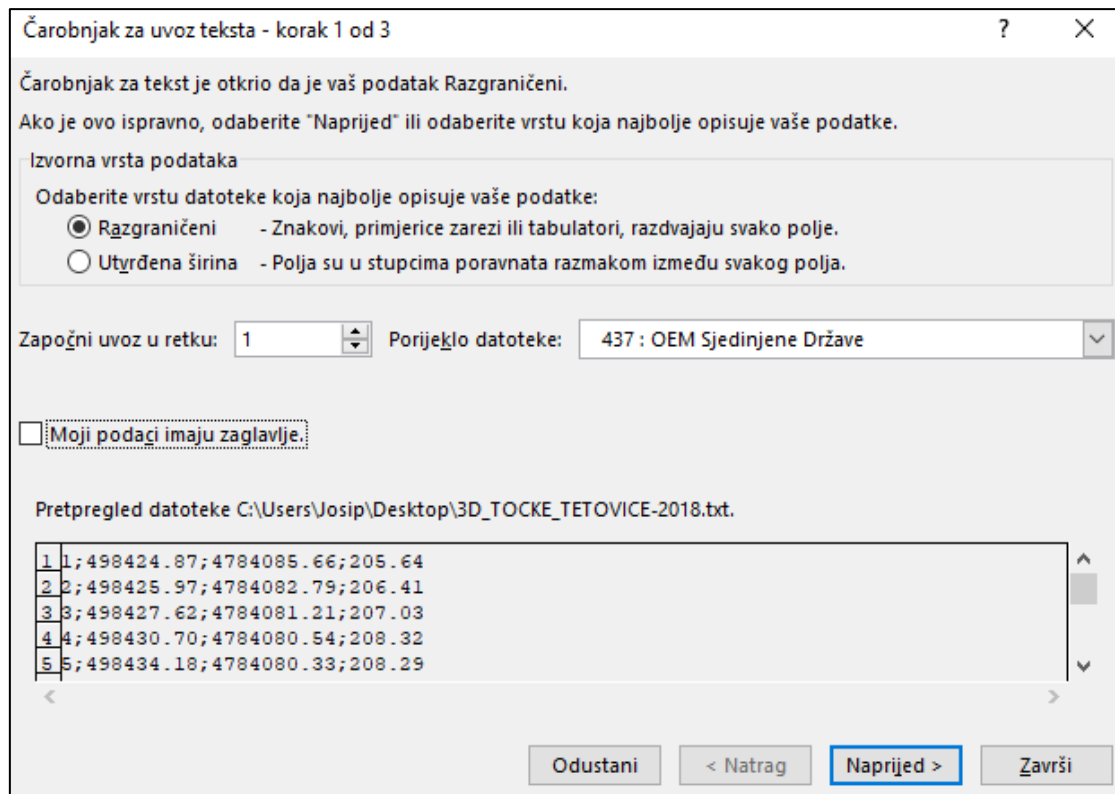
Čarobnjak za uvoz teksta - korak 1 od 3
?
X

Čarobnjak za tekst je otkrio da je vaš podatak Razgraničeni.

Ako je ovo ispravno, odaberite "Naprijed" ili odaberite vrstu koja najbolje opisuje vaše podatke.

Izvorna vrsta podataka

Odaberite vrstu datoteke koja najbolje opisuje vaše podatke:

Razgraničeni - Znakovi, primjerice zarezi ili tabulatori, razdvajaju svako polje.

Utvrđena širina - Polja su u stupcima poravnata razmakom između svakog polja.

Započni uvoz u retku: 1
Porijeklo datoteke: 437 : OEM Sjedinjene Države

Moji podaci imaju zaglavlje.

Pretpregled datoteke C:\Users\Josip\Desktop\3D_TOCKE_TETOVICE-2018.txt.

1 1;498424.87;4784085.66;205.64
2 2;498425.97;4784082.79;206.41
3 3;498427.62;4784081.21;207.03
4 4;498430.70;4784080.54;208.32
5 5;498434.18;4784080.33;208.29

Odustani
< Natrag
Naprijed >
Završi